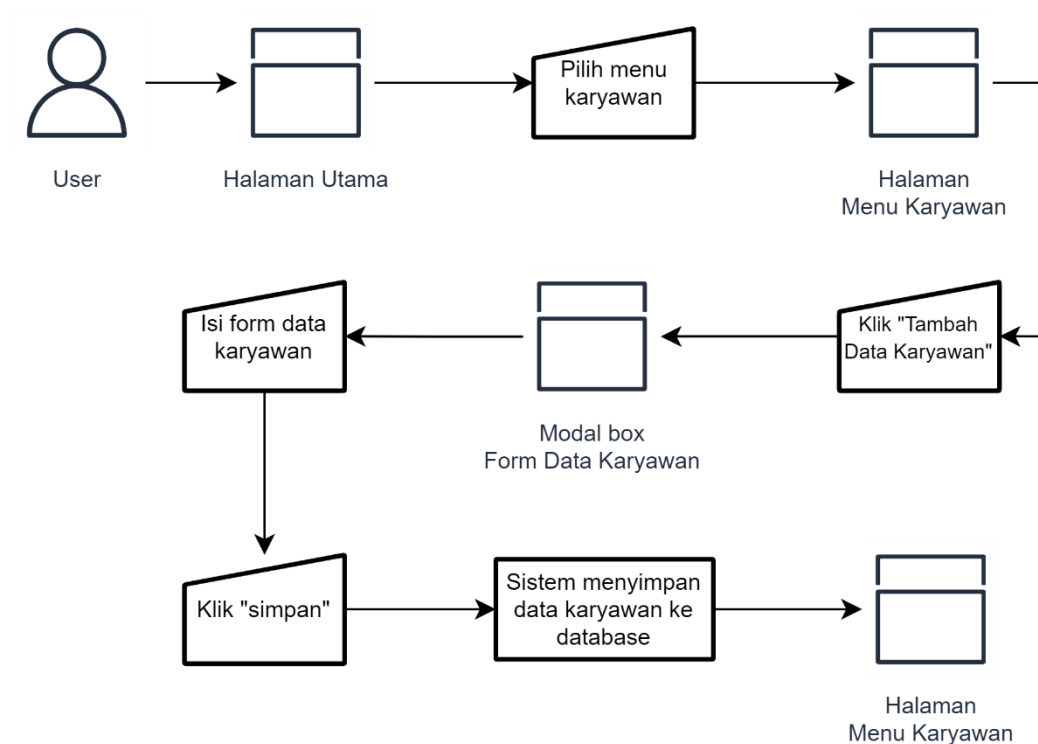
User

Halaman Utama

Pilih menu karyawan

Halaman
Menu Karyawan

Klik "Tambah Data Karyawan"

Modal box
Form Data Karyawan

Isi form data karyawan

Klik "simpan"

Sistem menyimpan data karyawan ke database

Halaman
Menu Karyawan